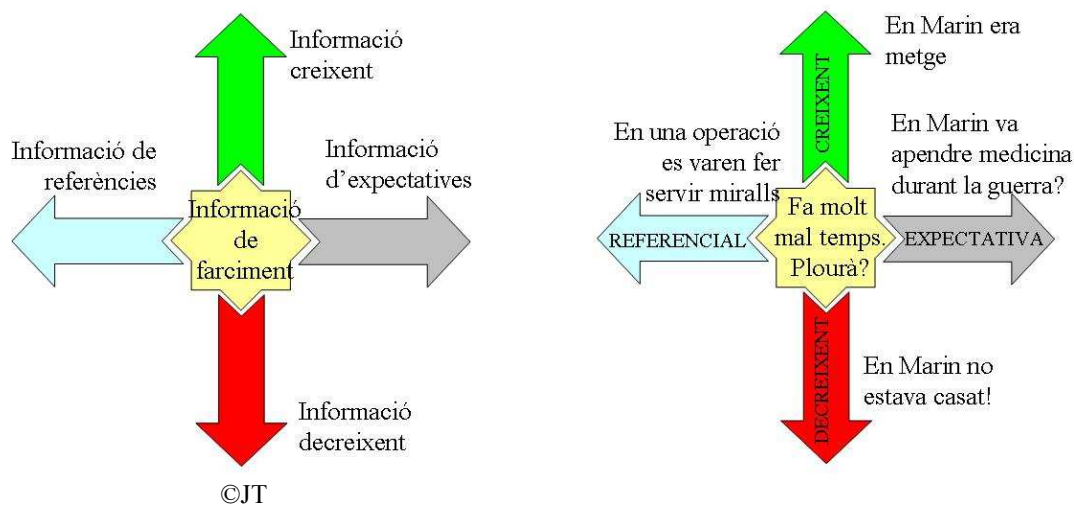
Informació creixent

Informació de referències

Informació d'expectatives

Informació de farciment

Informació decreixent

©JT

En Marin era metge

CREIXENT

En una operació es varen fer servir miralls

En Marin va apendre medicina durant la guerra?

REFERENCIAL

Fa molt mal temps. Plourà?

EXPECTATIVA

DECREIXENT

En Marin no estava casat!